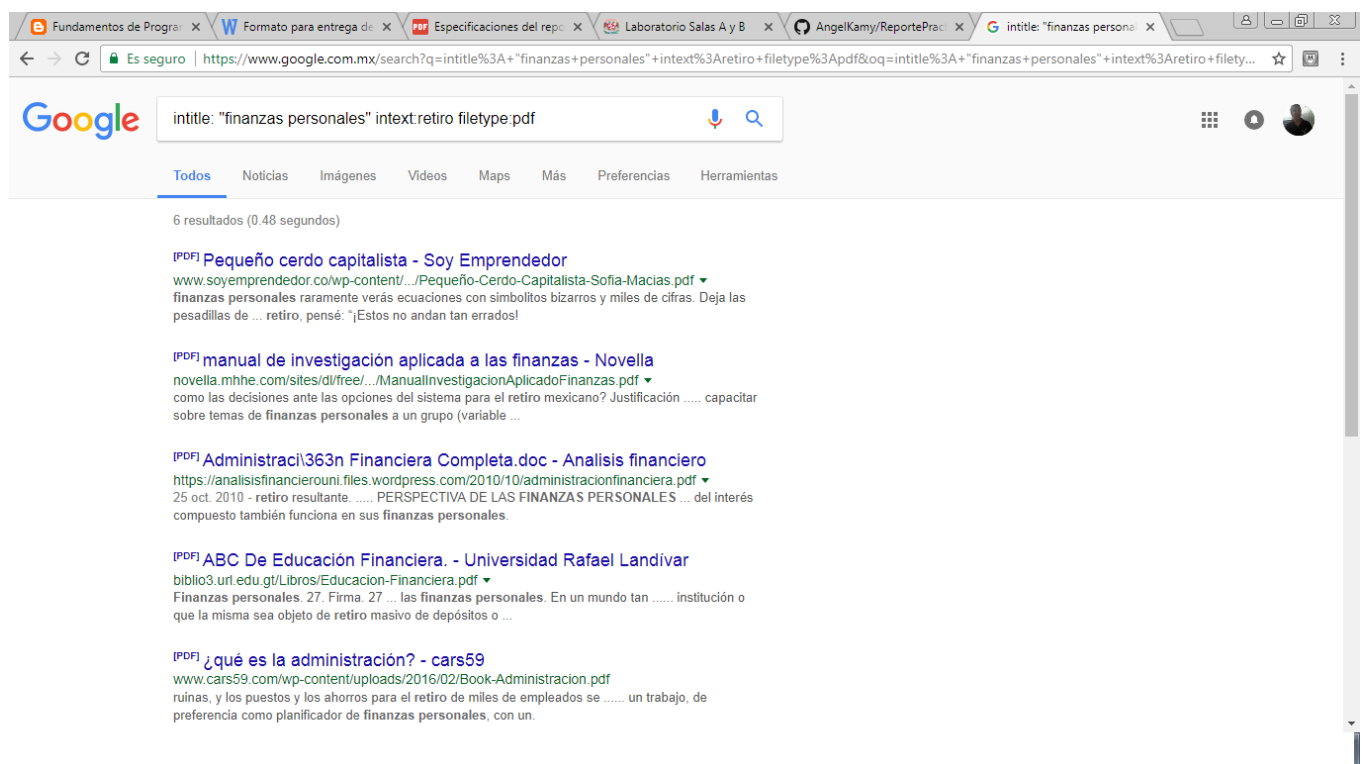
Fundamentos de Prograr ×  Formato para entrega de ×  Especificaciones del repo ×  Laboratorio Salas A y B ×  AngelKamy/ReportePract ×  intitle: "finanzas persona ×

Es seguro | https://www.google.com.mx/search?q=intitle%3A+"finanzas+personales"+intext%3Aretiro+filetype%3Apdf&oq=intitle%3A+"finanzas+personales"+intext%3Aretiro+filety...

Google

intitle: "finanzas personales" intext:retiro filetype:pdf

Todos  Noticias  Imágenes  Videos  Maps  Más  Preferencias  Herramientas

6 resultados (0.48 segundos)

[PDF] Pequeño cerdo capitalista - Soy Emprendedor
www.soyemprendedor.co/wp-content/.../Pequeño-Cerdo-Capitalista-Sofia-Macias.pdf
finanzas personales raramente verás ecuaciones con simbolitos bizarros y miles de cifras. Deja las pesadillas de ... retiro, pensé: "¡Estos no andan tan errados!

[PDF] manual de investigación aplicada a las finanzas - Novella
novella.mhhe.com/sites/dl/free/.../ManualInvestigacionAplicadoFinanzas.pdf
como las decisiones ante las opciones del sistema para el retiro mexicano? Justificación ..... capacitar sobre temas de finanzas personales a un grupo (variable ...

[PDF] Administraci\363n Financiera Completa.doc - Analisis financiero
https://analisisfinancierouni.files.wordpress.com/2010/10/administracionfinanciera.pdf
25 oct. 2010 - retiro resultante. ..... PERSPECTIVA DE LAS FINANZAS PERSONALES ... del interés compuesto también funciona en sus finanzas personales.

[PDF] ABC De Educación Financiera. - Universidad Rafael Landívar
biblio3.url.edu.gt/Libros/Educacion-Financiera.pdf
Finanzas personales. 27. Firma. 27 ... las finanzas personales. En un mundo tan ...... institución o que la misma sea objeto de retiro masivo de depósitos o ...

[PDF] ¿qué es la administración? - cars59
www.cars59.com/wp-content/uploads/2016/02/Book-Administracion.pdf
ruinas, y los puestos y los ahorros para el retiro de miles de empleados se ...... un trabajo, de preferencia como planificador de finanzas personales, con un.